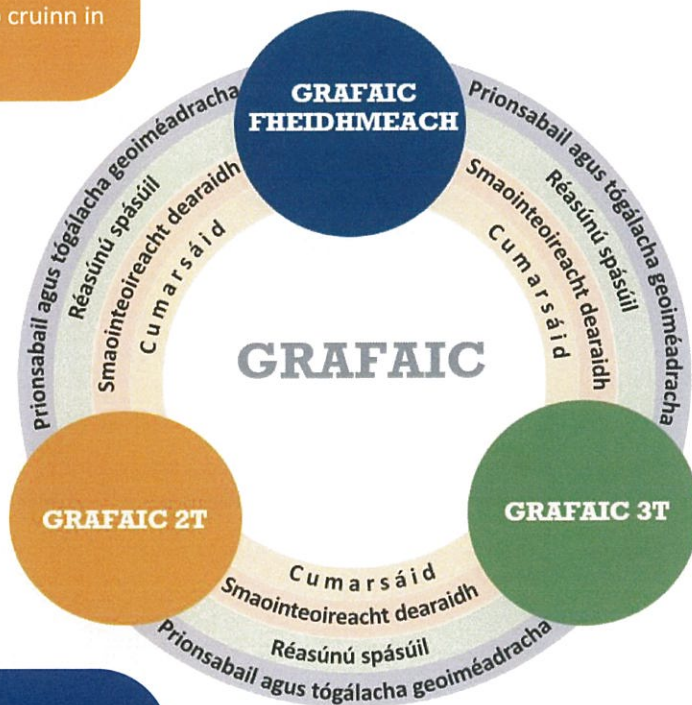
cruinn in

GRAFAIC FHEIDHMEACH

Prionsabail agus tógálacha geoiméadracha
Réasúnú spásúil
Smaointeoireacht dearaidh
Cumarsáid

Prionsabail agus tógálacha geoiméadracha
Réasúnú spásúil
Smaointeoireacht dearaidh
Cumarsáid

GRAFAIC

GRAFAIC 2T

GRAFAIC 3T

Cumarsáid
Smaointeoireacht dearaidh
Réasúnú spásúil
Prionsabail agus tógálacha geoiméadracha